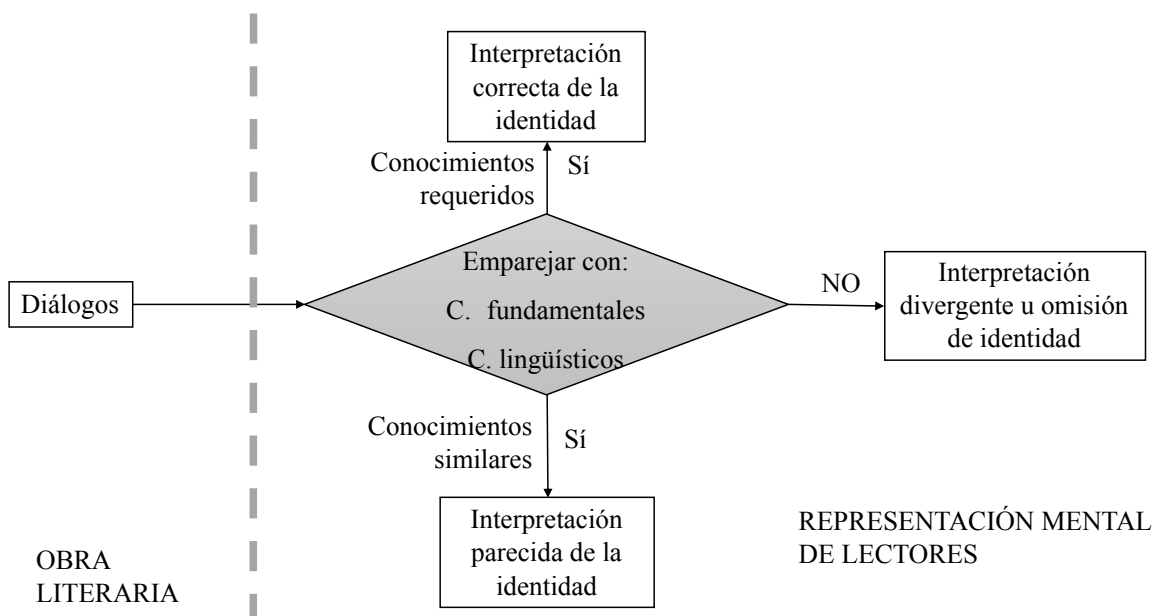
Interpretación correcta de la identidad

Conocimientos requeridos

Sí

Diálogos

Emparejar con:

C. fundamentales

C. lingüísticos

NO

Interpretación divergente u omisión de identidad

Conocimientos similares

Sí

Interpretación parecida de la identidad

REPRESENTACIÓN MENTAL DE LECTORES

OBRA LITERARIA